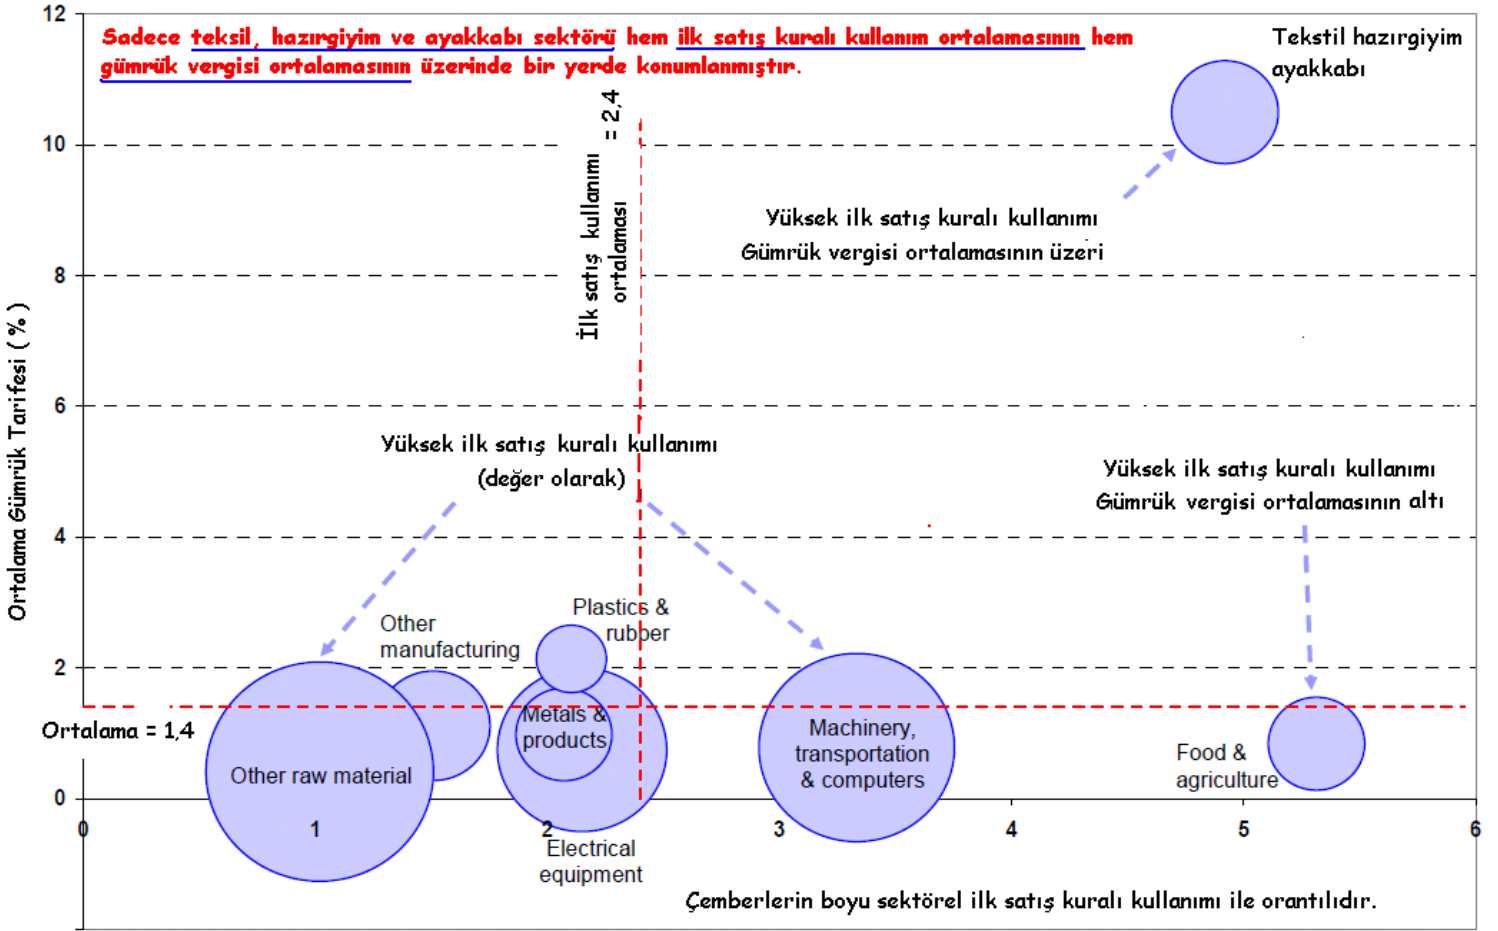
Sadece teksil, hazırgiyim ve ayakkabı sektörü hem ilk satış kuralı kullanım ortalamasının hem gümrük vergisi ortalamasının üzerinde bir yerde konumlanmıştır.

Tekstil hazırgiyim ayakkabı

İlk satış kullanımı ortalaması = 2,4

Yüksek ilk satış kuralı kullanımı
Gümrük vergisi ortalamasının üzeri

Yüksek ilk satış kuralı kullanımı
(değer olarak)

Yüksek ilk satış kuralı kullanımı
Gümrük vergisi ortalamasının altı

Ortalama Gümrük Tarifesi ( % )

12
10
8
6
4
2
0

Other manufacturing
Plastics & rubber
Metals & products
Other raw material
Machinery, transportation & computers
Food & agriculture
Electrical equipment

Ortalama = 1,4

0
1
2
3
4
5
6

Çemberlerin boyu sektörel ilk satış kuralı kullanımı ile orantılıdır.